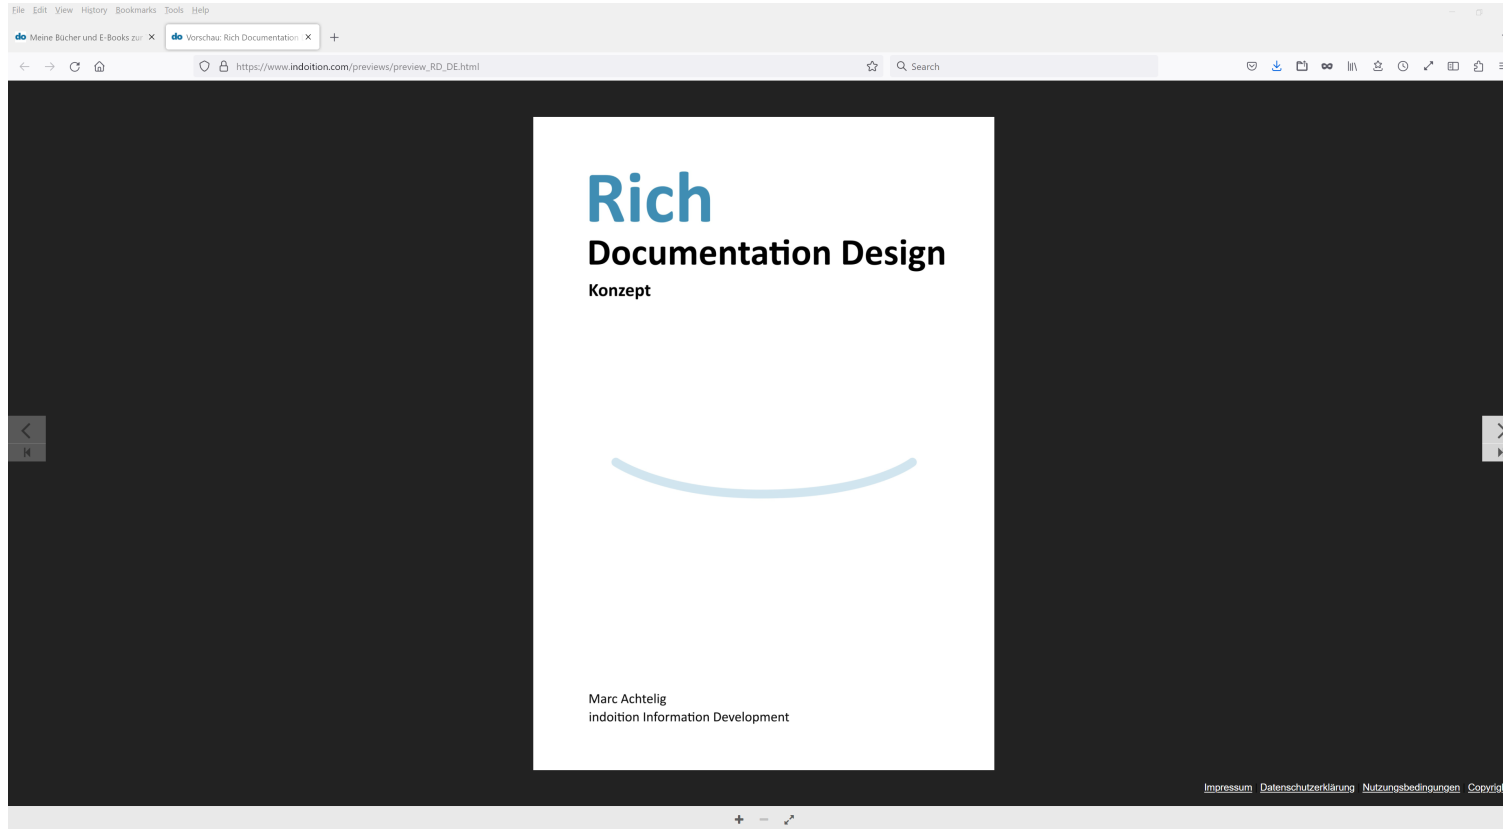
File Edit View History Bookmarks Tools Help

do Meine Bücher und E-Books zur ×
do Vorschau: Rich Documentation ×
+

https://www.indoition.com/previews/preview_RD_DE.html

Search

Rich
Documentation Design
Konzept

Marc Achtelig
indoition Information Development

Impressum Datenschutzerklärung Nutzungsbedingungen Copyri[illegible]